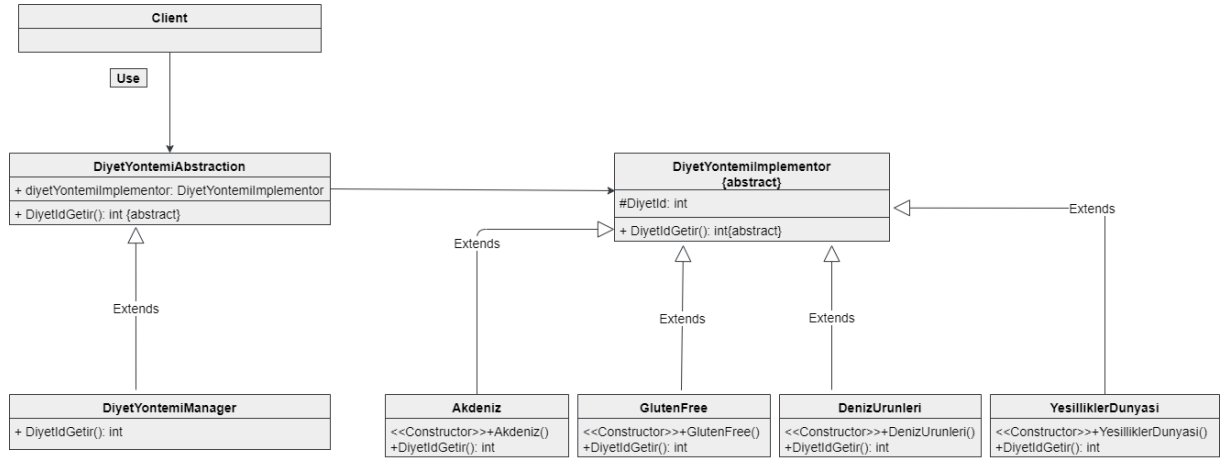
Client

Use

DiyetYontemiAbstraction

+ diyetYontemiImplementor: DiyetYontemiImplementor

+ DiyetIdGetir(): int {abstract}

Extends

DiyetYontemiManager

+ DiyetIdGetir(): int

DiyetYontemiImplementor
{abstract}

#DiyetId: int

+ DiyetIdGetir(): int{abstract}

Extends

Extends

Extends

Extends

Akdeniz

<<Constructor>>+Akdeniz()
+DiyetIdGetir(): int

GlutenFree

<<Constructor>>+GlutenFree()
+DiyetIdGetir(): int

DenizUrunleri

<<Constructor>>+DenizUrunleri()
+DiyetIdGetir(): int

YesilliklerDunyasi

<<Constructor>>+YesilliklerDunyasi()
+DiyetIdGetir(): int